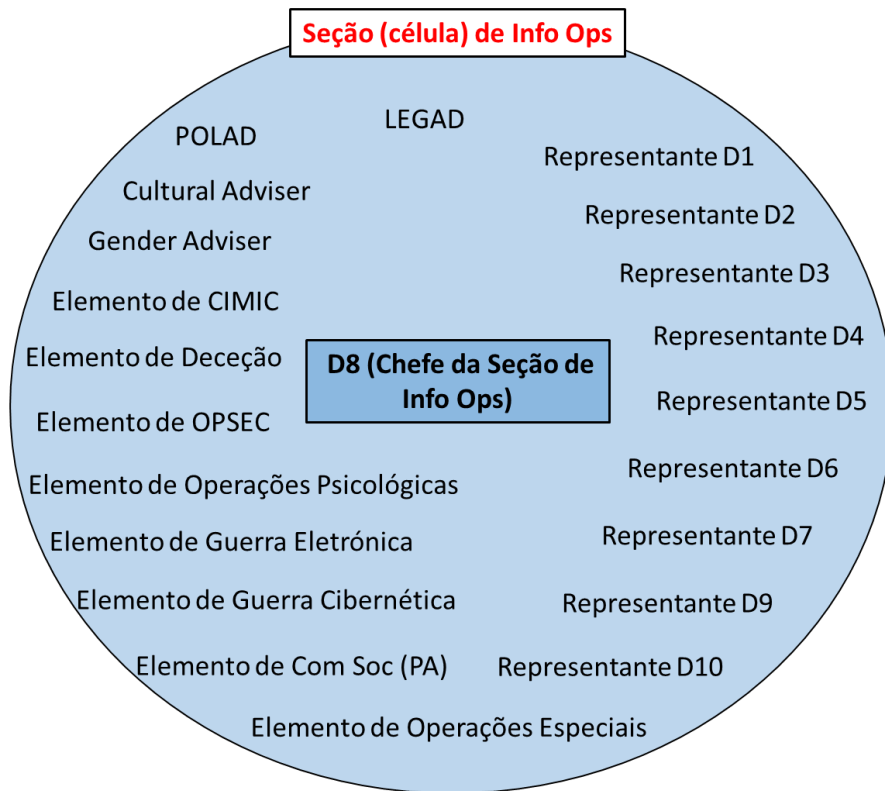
Seção (célula) de Info Ops

LEGAD

POLAD

Representante D1

Cultural Adviser

Representante D2

Gender Adviser

Representante D3

Elemento de CIMIC

Representante D4

Elemento de Deceção

D8 (Chefe da Seção de Info Ops)

Representante D5

Elemento de OPSEC

Representante D6

Elemento de Operações Psicológicas

Representante D7

Elemento de Guerra Eletrónica

Elemento de Guerra Cibernética

Representante D9

Elemento de Com Soc (PA)

Representante D10

Elemento de Operações Especiais